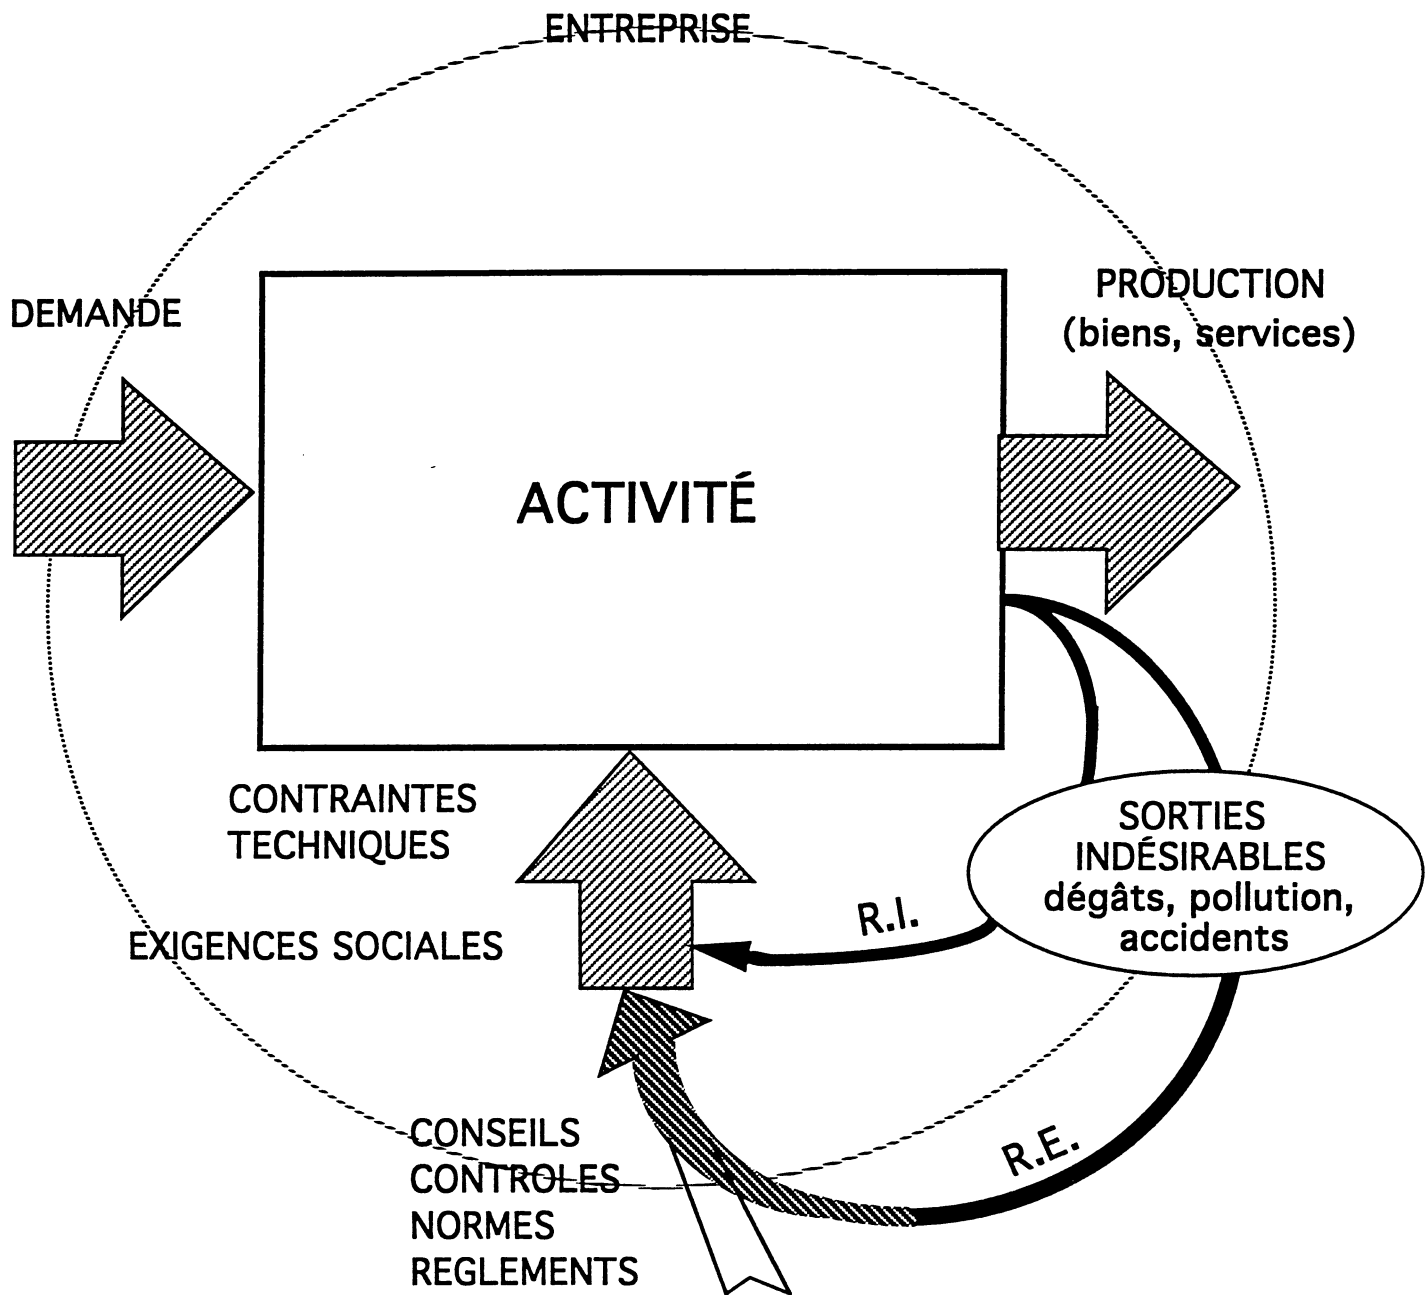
ENTREPRISE

DEMANDE

PRODUCTION
(biens, services)

ACTIVITÉ

CONTRAINTES
TECHNIQUES

EXIGENCES SOCIALES

SORTIES
INDÉSIRABLES
dégâts, pollution,
accidents

R.I.

R.E.

CONSEILS
CONTROLES
NORMES
REGLEMENTS